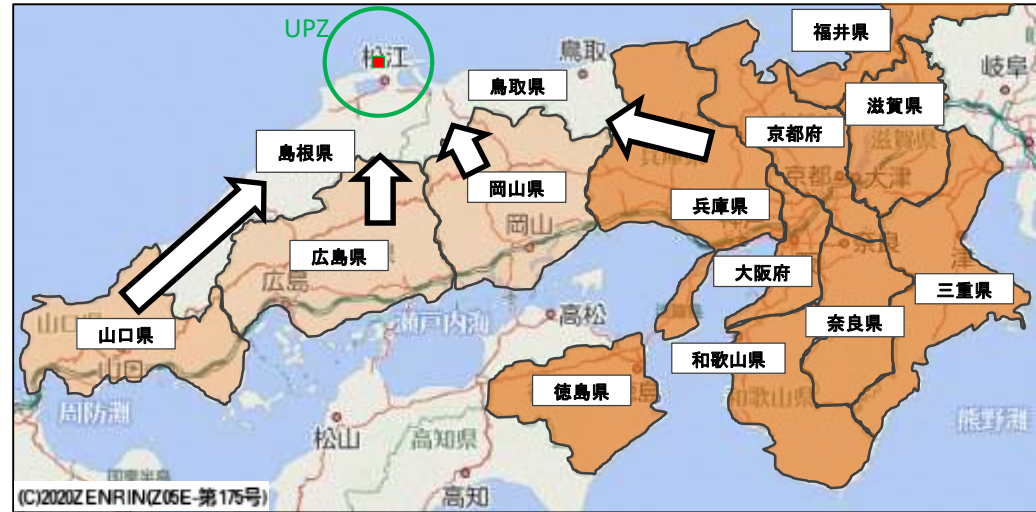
UPZ
松江
鳥取
福井県
岐阜
鳥取県
滋賀県
京都府
島根県
兵庫
京都
大津
岡山県
兵庫県
岡山
奈良
広島県
大阪府
広島
三重県
高松
瀬戸内海
山口県
奈良県
山口
和歌山県
徳島県
周防灘
和歌山県
熊野灘
松山
高知県
高知
(C)2020ZENRIN(Z05E-第175号)